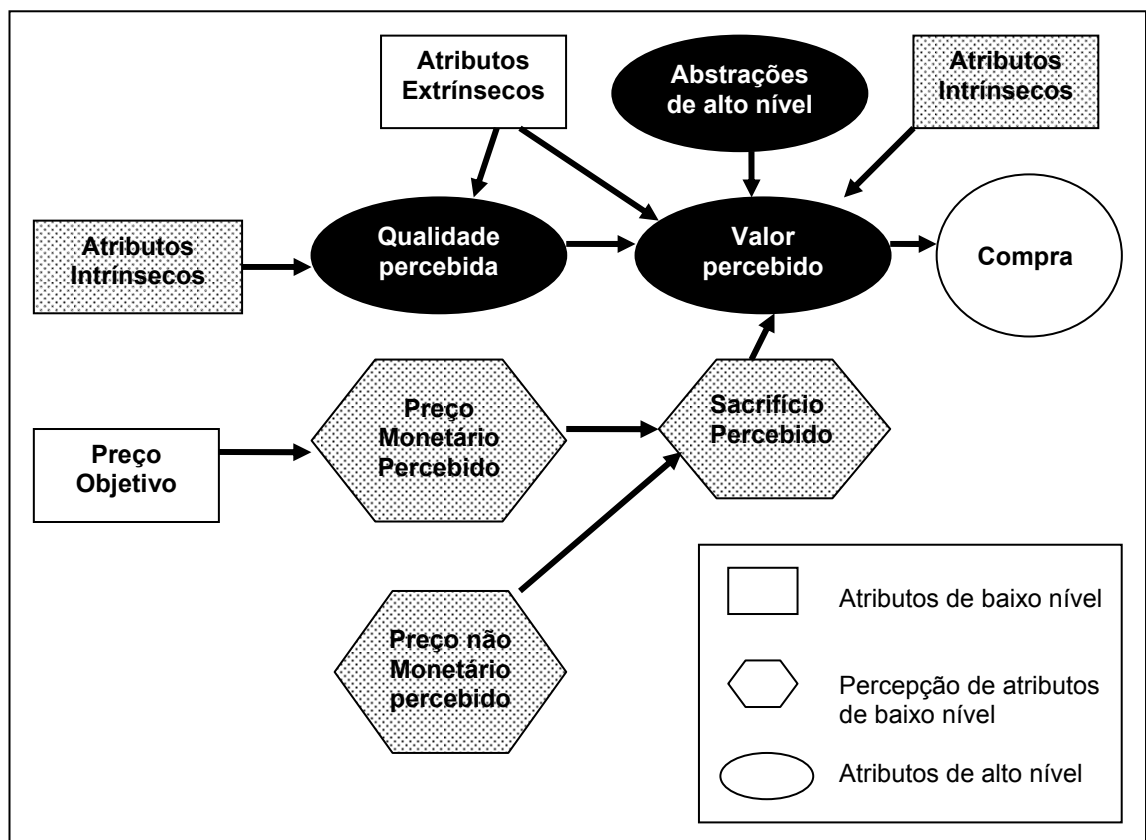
Atributos Extrínsecos

Abstrações de alto nível

Atributos Intrínsecos

Atributos Intrínsecos

Qualidade percebida

Valor percebido

Compra

Preço Objetivo

Preço Monetário Percebido

Sacrifício Percebido

Preço não Monetário percebido

Atributos de baixo nível

Percepção de atributos de baixo nível

Atributos de alto nível